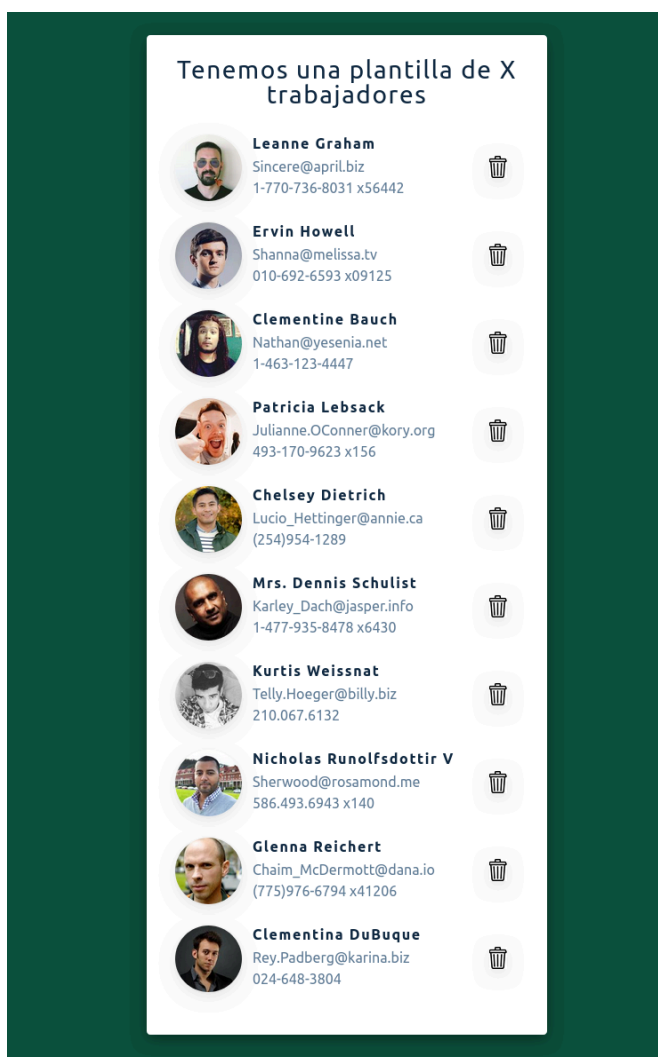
Tenemos una plantilla de X trabajadores

Leanne Graham
Sincere@april.biz
1-770-736-8031 x56442

Ervin Howell
Shanna@melissa.tv
010-692-6593 x09125

Clementine Bauch
Nathan@yesenia.net
1-463-123-4447

Patricia Lebsack
Julianne.OConner@kory.org
493-170-9623 x156

Chelsey Dietrich
Lucio_Hettinger@annie.ca
(254)954-1289

Mrs. Dennis Schulist
Karley_Dach@jasper.info
1-477-935-8478 x6430

Kurtis Weissnat
Telly.Hoeger@billy.biz
210.067.6132

Nicholas Runolfsdottir V
Sherwood@rosamond.me
586.493.6943 x140

Glenna Reichert
Chaim_McDermott@dana.io
(775)976-6794 x41206

Clementina DuBuque
Rey.Padberg@karina.biz
024-648-3804